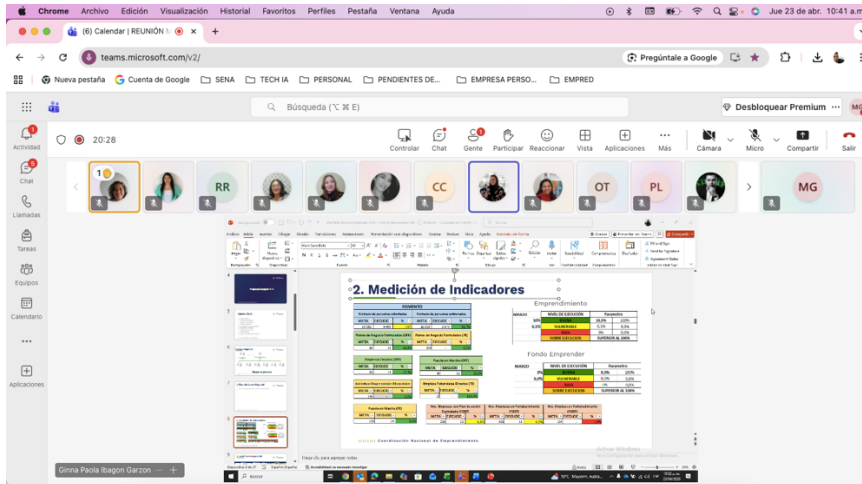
Chrome Archivo Edición Visualización Historial Favoritos Perfiles Pestaña Ventana Ayuda
Jue 23 de abr. 10:41 a

(6) Calendar | REUNIÓN

teams.microsoft.com/v2/

Pregúntale a Google

Nueva pestaña Cuenta de Google SENA TECH IA PERSONAL PENDIENTES DE... EMPRESA PERSO... EMPRED

Búsqueda (⌥ ⌘ E)

Desbloquear Premium

Actividad
Chat
Llamadas
Tareas
Equipos
Calendario
Aplicaciones

20:28

Controlar Chat Gente Participar Reaccionar Vista Aplicaciones Más Cámara Micro Compartir Salir

RR CC OT PL MG

2. Medición de Indicadores

Emprendimiento

Fondo Emprender

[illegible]

Ginna Paola Ibagon Garzon